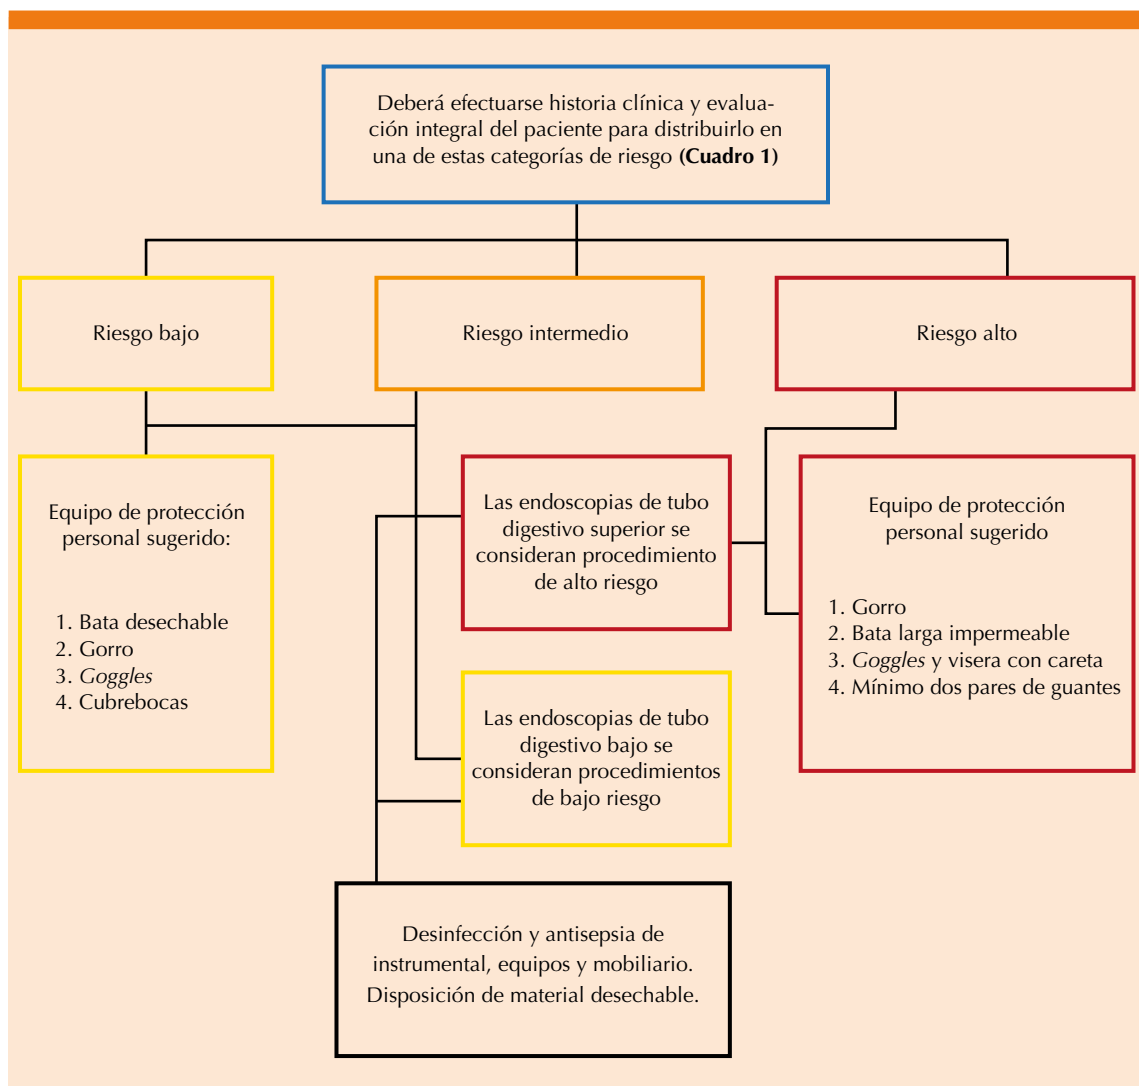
Deberá efectuarse historia clínica y evaluación integral del paciente para distribuirlo en una de estas categorías de riesgo **(Cuadro 1)**

Riesgo bajo

Riesgo intermedio

Riesgo alto

Equipo de protección personal sugerido:

1. Bata desechable
2. Gorro
3. *Goggles*
4. Cubrebocas

Las endoscopias de tubo digestivo superior se consideran procedimiento de alto riesgo

Las endoscopias de tubo digestivo bajo se consideran procedimientos de bajo riesgo

Equipo de protección personal sugerido

1. Gorro
2. Bata larga impermeable
3. *Goggles* y visera con careta
4. Mínimo dos pares de guantes

Desinfección y antisepsia de instrumental, equipos y mobiliario. Disposición de material desechable.